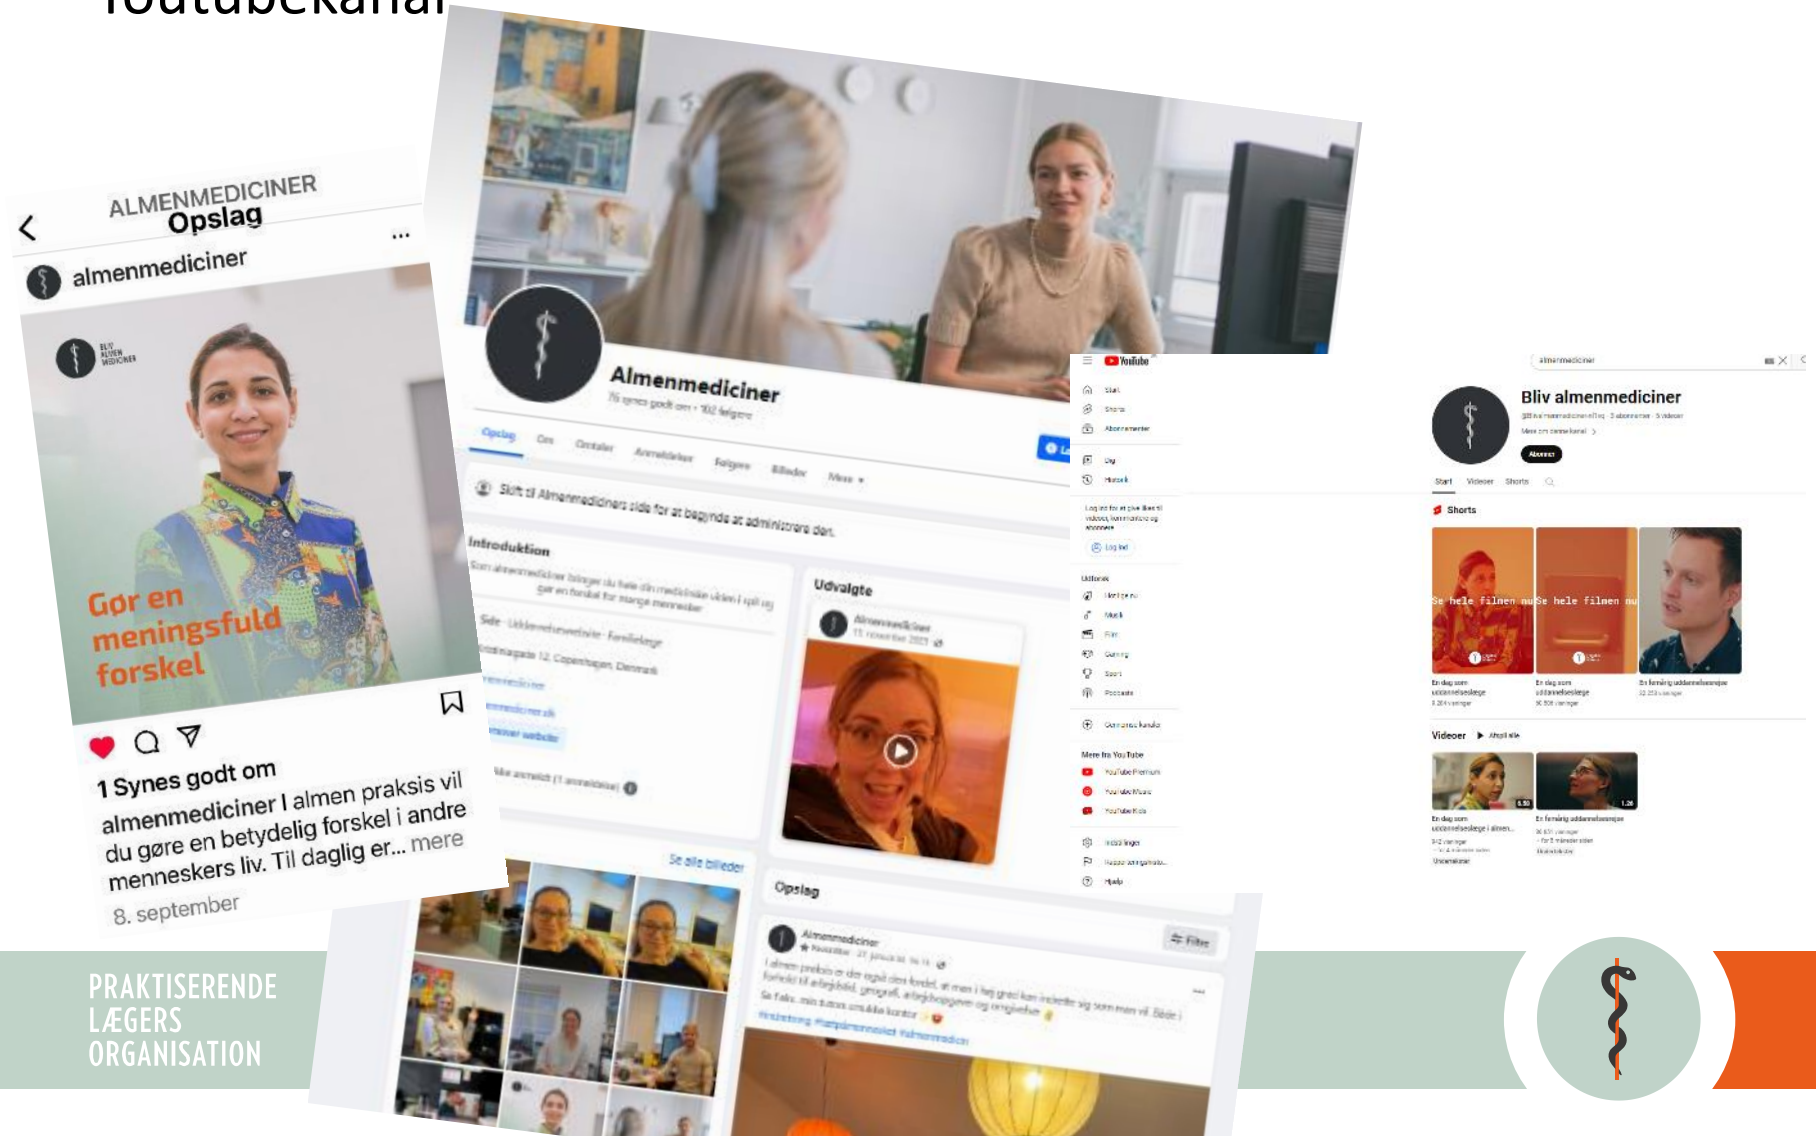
Youtubekanal

ALMENMEDICINER
Opslag
almenmedicin er
BLIV ALMEN MEDICINER
Gør en meningsfuld forskel
1 Synes godt om
almenmediciner I almen praksis vil du gøre en betydelig forskel i andre menneskers liv. Til daglig er... mere
8. september

Almenmediciner
Opslag Om Omtaler Anmeldelser Følgere Billeder Mere
Skift til Almenmediciners side for at begynde at administrere den.
Introduktion
Udvalgte
Se alle billeder
Opslag
Filtre

YouTube
Bliv almenmediciner
Start Videoer Shorts
Shorts
Se hele filmen nu
Se hele filmen nu
Videoer
Afspil alle

PRAKTISERENDE LÆGERS ORGANISATION